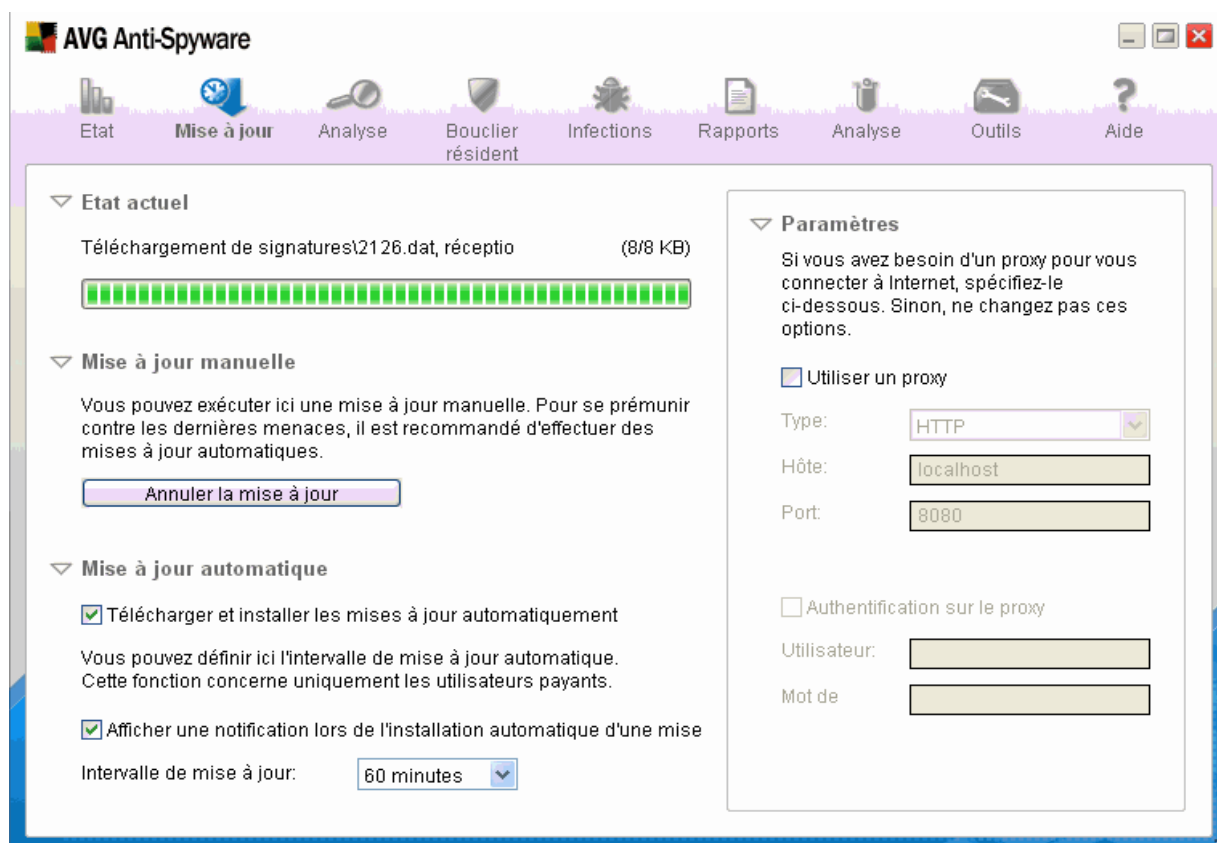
AVG Anti-Spyware

Etat
Mise à jour
Analyse
Bouclier résident
Infections
Rapports
Analyse
Outils
Aide

Etat actuel

Téléchargement de signatures\2126.dat, réceptio (8/8 KB)

Mise à jour manuelle

Vous pouvez exécuter ici une mise à jour manuelle. Pour se prémunir contre les dernières menaces, il est recommandé d'effectuer des mises à jour automatiques.

Annuler la mise à jour

Mise à jour automatique

Télécharger et installer les mises à jour automatiquement

Vous pouvez définir ici l'intervalle de mise à jour automatique. Cette fonction concerne uniquement les utilisateurs payants.

Afficher une notification lors de l'installation automatique d'une mise

Intervalle de mise à jour: 60 minutes

Paramètres

Si vous avez besoin d'un proxy pour vous connecter à Internet, spécifiez-le ci-dessous. Sinon, ne changez pas ces options.

Utiliser un proxy

Type: HTTP

Hôte: localhost

Port: 8080

Authentification sur le proxy

Utilisateur:

Mot de